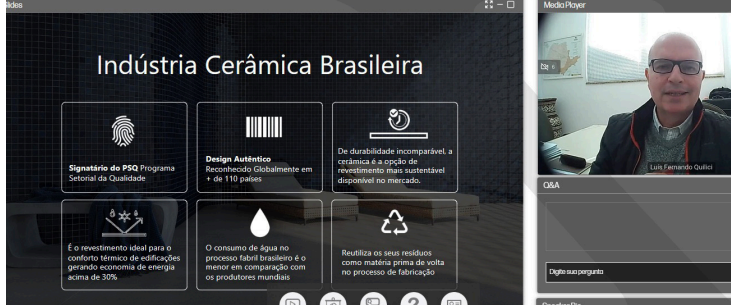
Slides

Indústria Cerâmica Brasileira

Signatário do PSQ Programa Setorial da Qualidade

Design Autêntico
Reconhecido Globalmente em + de 110 países

De durabilidade incomparável, a cerâmica é a opção de revestimento mais sustentável disponível no mercado.

É o revestimento ideal para o conforto térmico de edificações gerando economia de energia acima de 30%

O consumo de água no processo fabril brasileiro é o menor em comparação com os produtores mundiais

Reutiliza os seus resíduos como matéria prima de volta no processo de fabricação

Media Player

Luis Fernando Quilici

Q&A

Digite sua pergunta

Speaker Bio